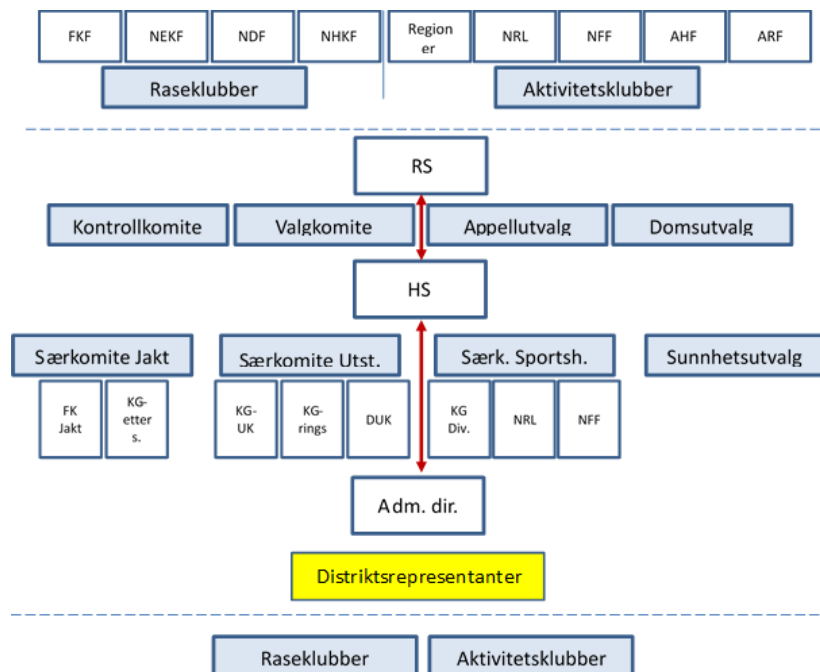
FKF
NEKF
NDF
NHKF
Region er
NRL
NFF
AHF
ARF

Raseklubber
Aktivitetsklubber

RS

Kontrollkomite
Valgkomite
Appellutvalg
Domsutvalg

HS

Særkomite Jakt
Særkomite Utst.
Særk. Sportsh.
Sunnhetsutvalg

FK Jakt
KG-etters.
KG-UK
KG-rings
DUK
KG Div.
NRL
NFF

Adm. dir.

Distriktsrepresentanter

Raseklubber
Aktivitetsklubber